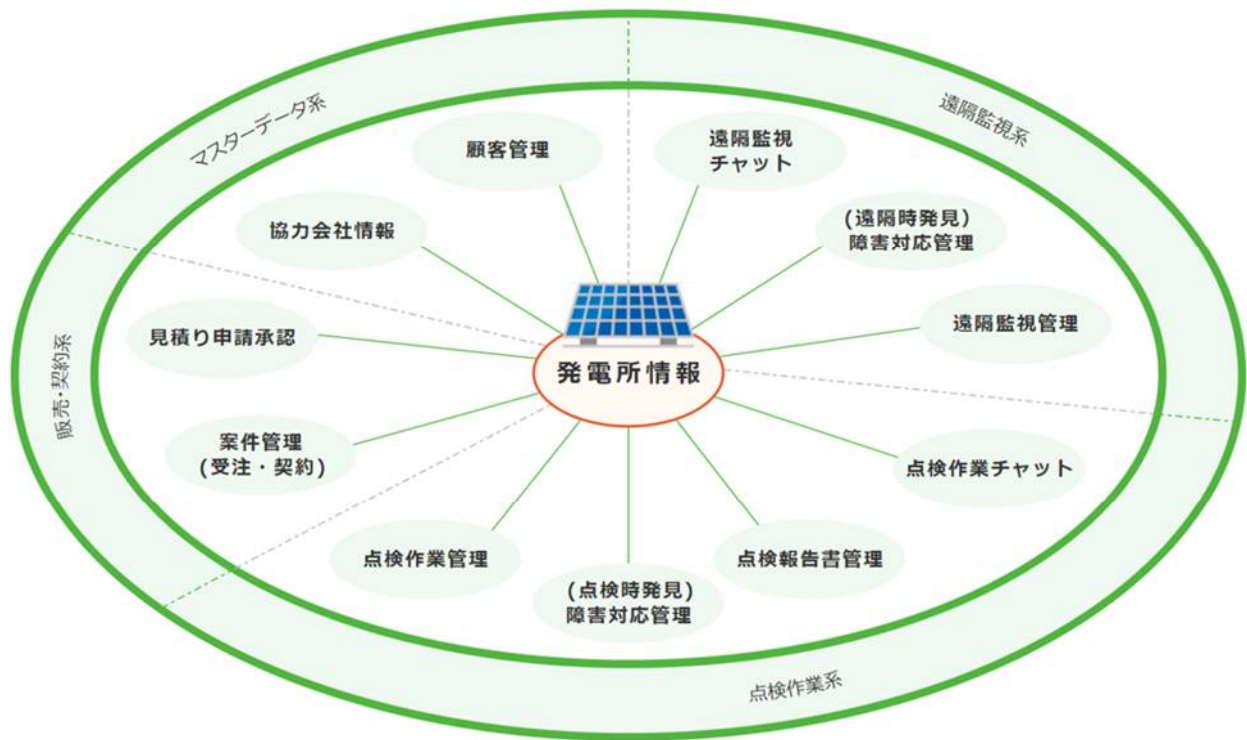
マスターデータ系

遠隔監視系

販売・契約系

点検作業系

顧客管理

遠隔監視
チャット

協力会社情報

(遠隔時発見)
障害対応管理

見積り申請承認

遠隔監視管理

発電所情報

案件管理
(受注・契約)

点検作業チャット

点検作業管理

点検報告書管理

(点検時発見)
障害対応管理